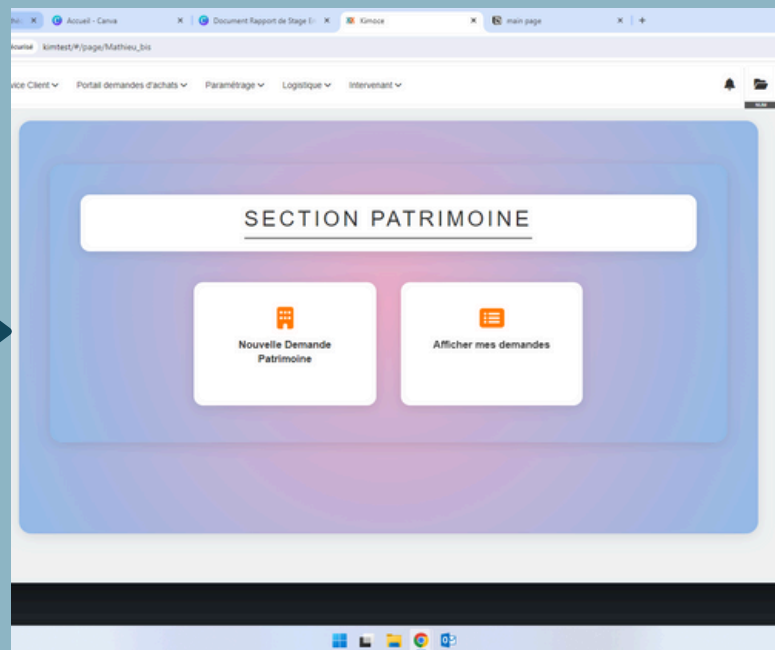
Accueil - Canva
Document Rapport de Stage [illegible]
Kimoce
main page
écurisé kimtest/#/page/Mathieu_bis

vice Client ⌄ Portail demandes d'achats ⌄ Paramétrage ⌄ Logistique ⌄ Intervenant ⌄

SECTION PATRIMOINE

Nouvelle Demande Patrimoine

Afficher mes demandes